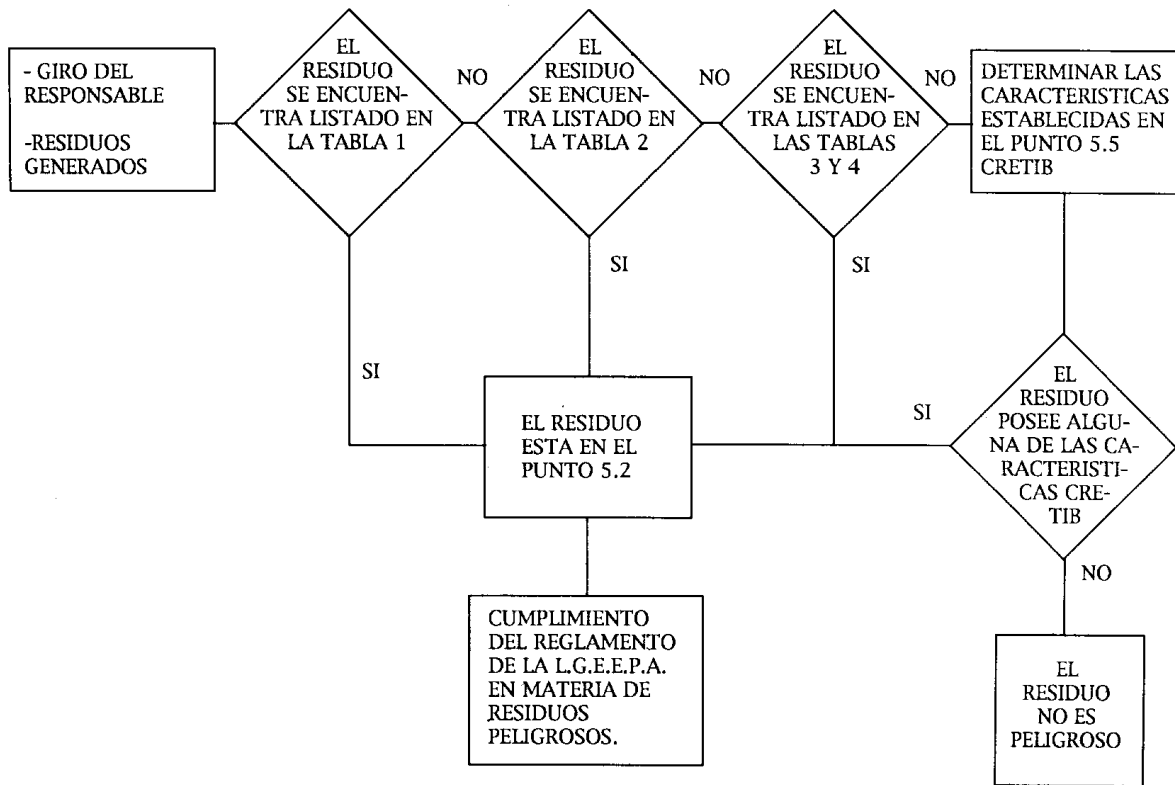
- GIRO DEL RESPONSABLE

-RESIDUOS GENERADOS

EL RESIDUO SE ENCUENTRA LISTADO EN LA TABLA 1

NO

EL RESIDUO SE ENCUENTRA LISTADO EN LA TABLA 2

NO

EL RESIDUO SE ENCUENTRA LISTADO EN LAS TABLAS 3 Y 4

NO

DETERMINAR LAS CARACTERISTICAS ESTABLECIDAS EN EL PUNTO 5.5 CRETIB

SI

SI

SI

EL RESIDUO ESTA EN EL PUNTO 5.2

SI

EL RESIDUO POSEE ALGUNA DE LAS CARACTERISTICAS CRETIB

NO

CUMPLIMIENTO DEL REGLAMENTO DE LA L.G.E.E.P.A. EN MATERIA DE RESIDUOS PELIGROSOS.

EL RESIDUO NO ES PELIGROSO